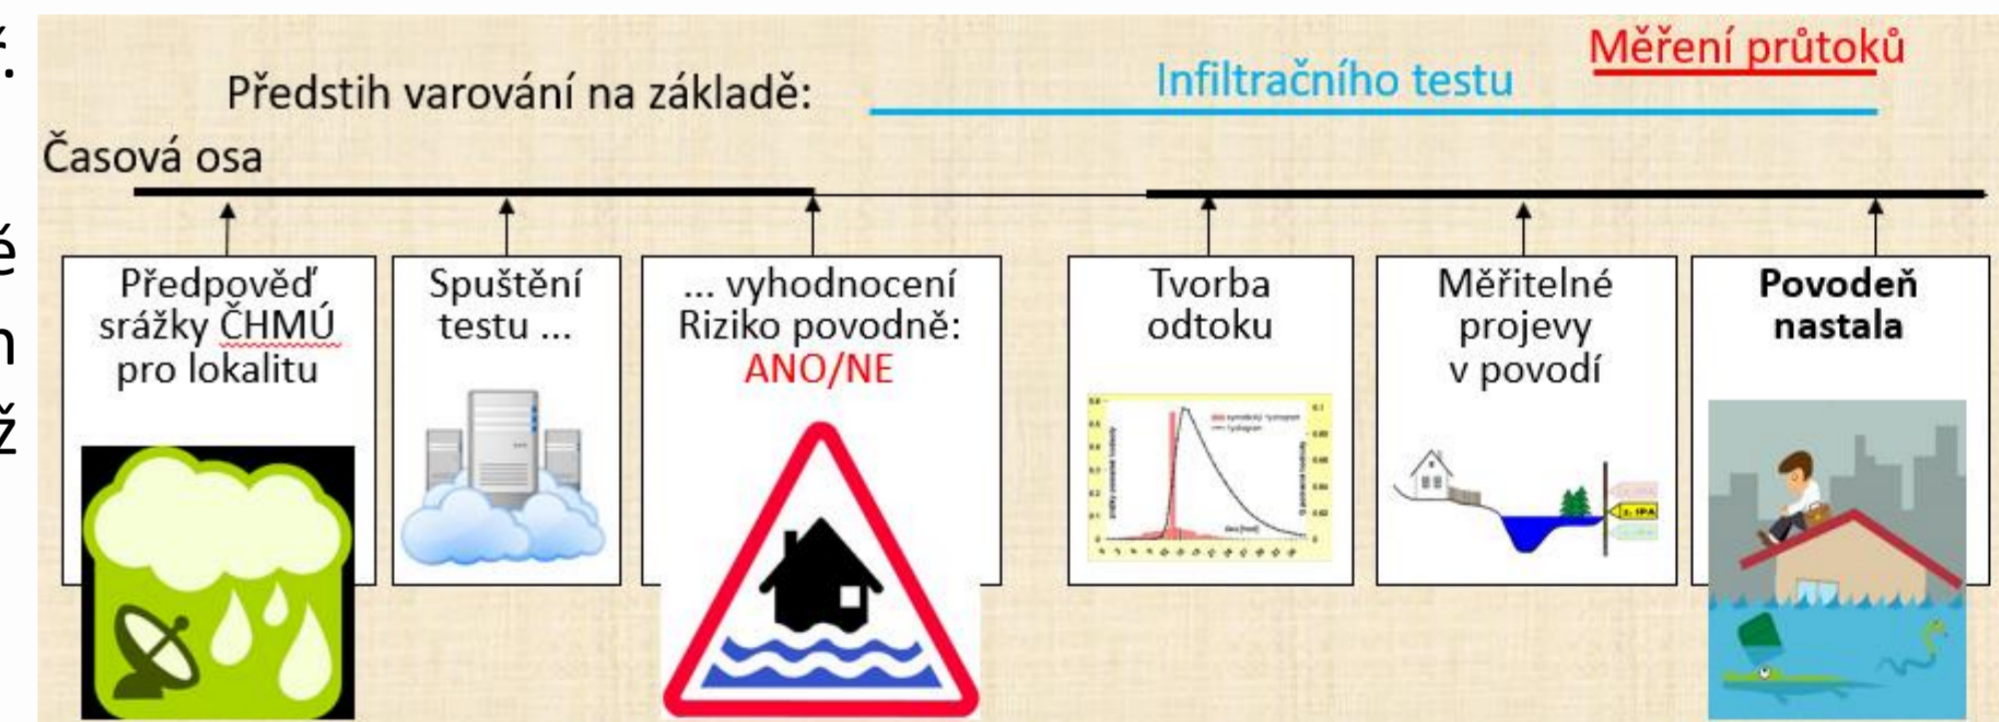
Měření průtoků

Předstih varování na základě: Infiltračního testu

Časová osa

Předpověď srážky ČHMÚ pro lokalitu

Spuštění testu ...

... vyhodnocení Riziko povodně: ANO/NE

Tvorba odtoku

Měřitelné projevy v povodí

Povodeň nastala